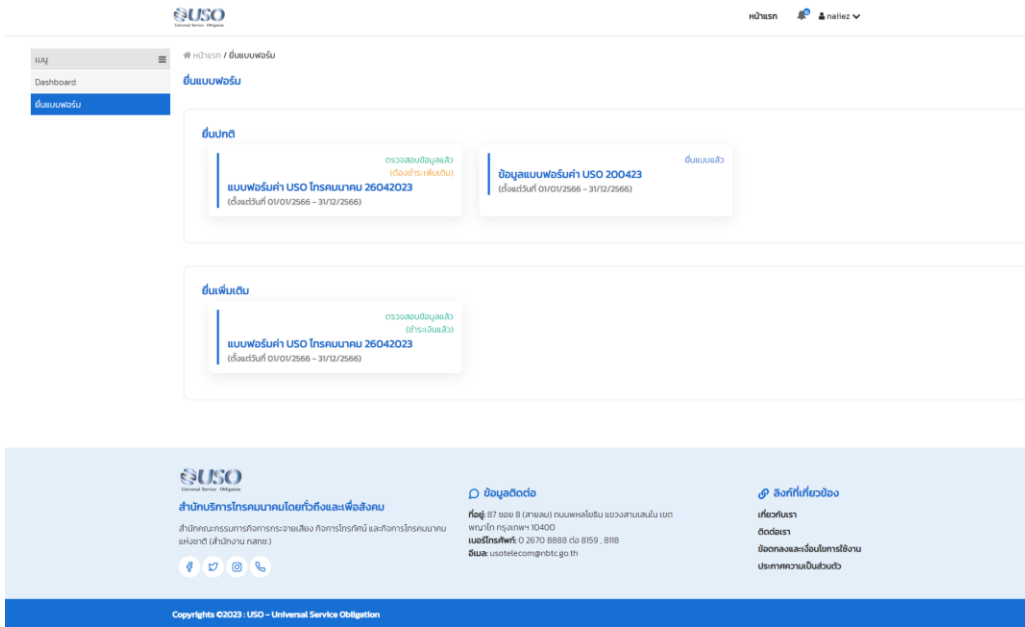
USO
Universal Service Obligation

หน้าแรก
nallez

เมนู
Dashboard
ยื่นแบบฟอร์ม

หน้าแรก / ยื่นแบบฟอร์ม

ยื่นแบบฟอร์ม

ยื่นปกติ

ตรวจสอบข้อมูลแล้ว
(ต้องชำระเพิ่มเติม)
แบบฟอร์มค่า USO โทรคมนาคม 26042023
(ตั้งแต่วันที่ 01/01/2566 - 31/12/2566)

ยื่นแบบแล้ว
ข้อมูลแบบฟอร์มค่า USO 200423
(ตั้งแต่วันที่ 01/01/2566 - 31/12/2566)

ยื่นเพิ่มเติม

ตรวจสอบข้อมูลแล้ว
(ชำระเงินแล้ว)
แบบฟอร์มค่า USO โทรคมนาคม 26042023
(ตั้งแต่วันที่ 01/01/2566 - 31/12/2566)

USO
Universal Service Obligation
สำนักบริการโทรคมนาคมโดยทั่วถึงและเพื่อสังคม
สำนักงานคณะกรรมการกิจการกระจายเสียง กิจการโทรทัศน์ และกิจการโทรคมนาคมแห่งชาติ (สำนักงาน กสทช.)

ข้อมูลติดต่อ
ที่อยู่: 87 ซอย 8 (สายลม) ถนนพหลโยธิน แขวงสามเสนใน เขตพญาไท กรุงเทพฯ 10400
เบอร์โทรศัพท์: 0 2670 8888 ต่อ 8159 , 8118
อีเมล: usotelecom@nbtc.go.th

ลิงก์ที่เกี่ยวข้อง
เกี่ยวกับเรา
ติดต่อเรา
ข้อตกลงและเงื่อนไขการใช้งาน
ประกาศความเป็นส่วนตัว

Copyrights ©2023 : USO - Universal Service Obligation